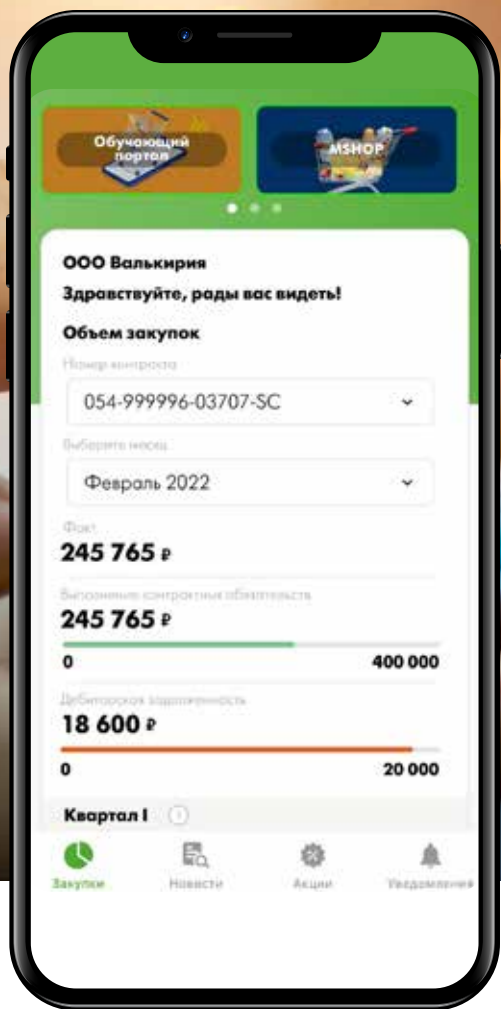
Обучающий портал

MSHOP

ООО Валькирия

Здравствуйте, рады вас видеть!

Объем закупок

Номер контракта

054-999996-03707-SC

Выберите месяц

Февраль 2022

Факт

245 765 ₽

Выполнение контрактных обязательств

245 765 ₽

0

400 000

Дебиторская задолженность

18 600 ₽

0

20 000

Квартал I

Закупки

Новости

Акции

Уведомления